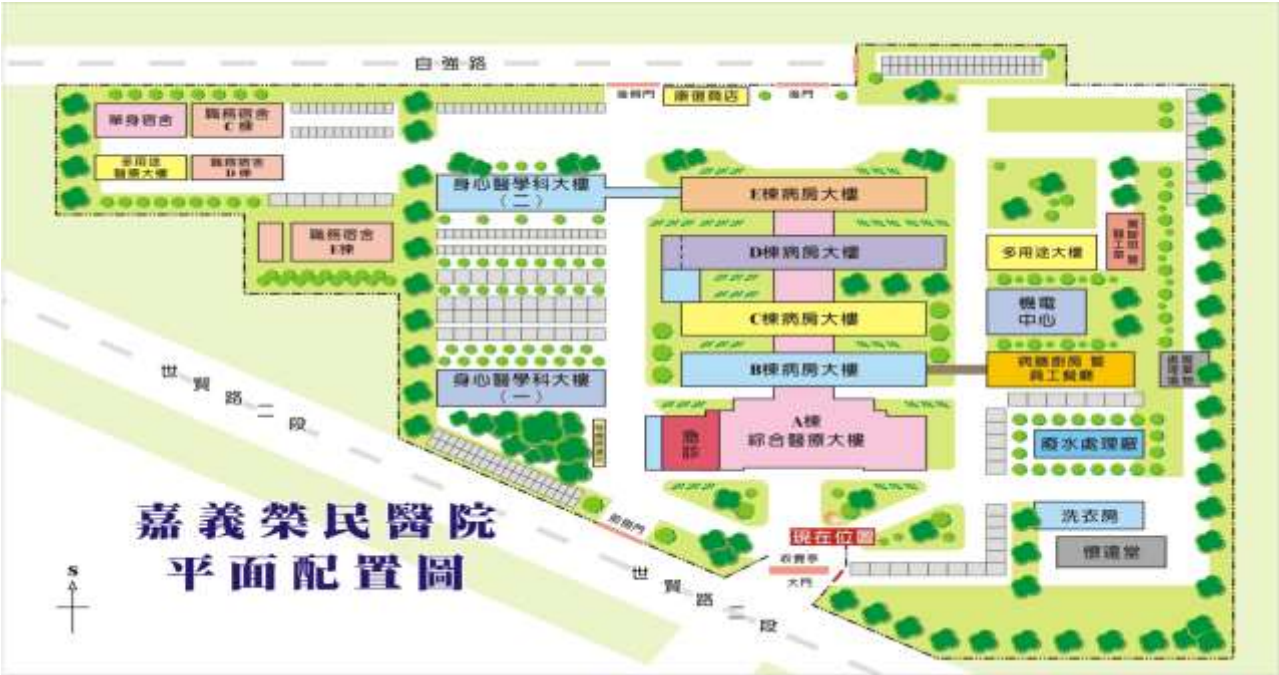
自強路

後側門
康健商店
後門

單身宿舍
職務宿舍 C棟
多用途 醫療大樓
職務宿舍 D棟

身心醫學科大樓（二）
E棟病房大樓
D棟病房大樓
C棟病房大樓
B棟病房大樓
A棟 綜合醫療大樓
急診

職務宿舍 E棟

多用途大樓
機電 中心
病歷廚房 暨 員工餐廳
廢水處理廠
洗衣房
懷遠堂

身心醫學科大樓（一）

世賢路二段

嘉義榮民醫院
平面配置圖

側門
現在位置
大門
世賢路二段
S